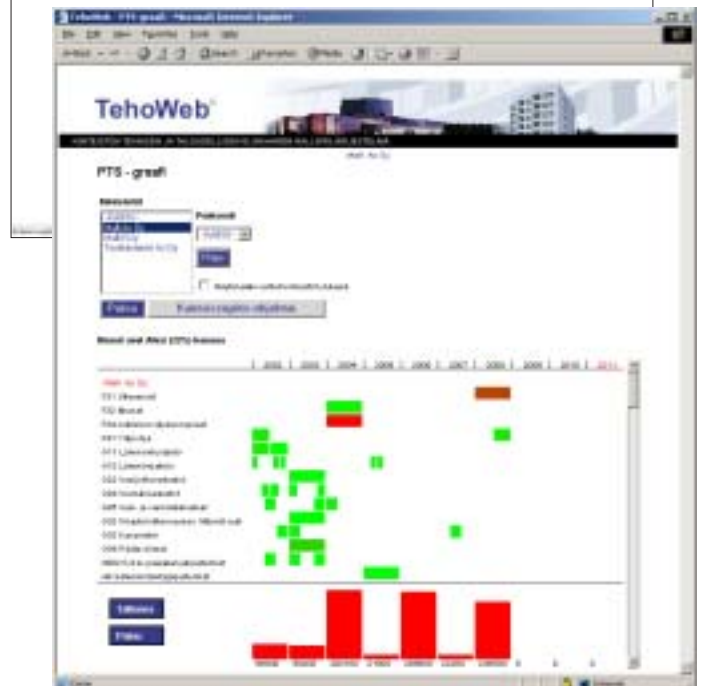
TehoWeb - PTS grafi - Microsoft Internet Explorer

TehoWeb

PTS - grafi

Rakennukset

Paikkakunta

Päivitä

Päivitä

PTS

2002 | 2003 | 2004 | 2005 | 2006 | 2007 | 2008 | 2009 | 2010 | 2011

Tallenna

Päivitä